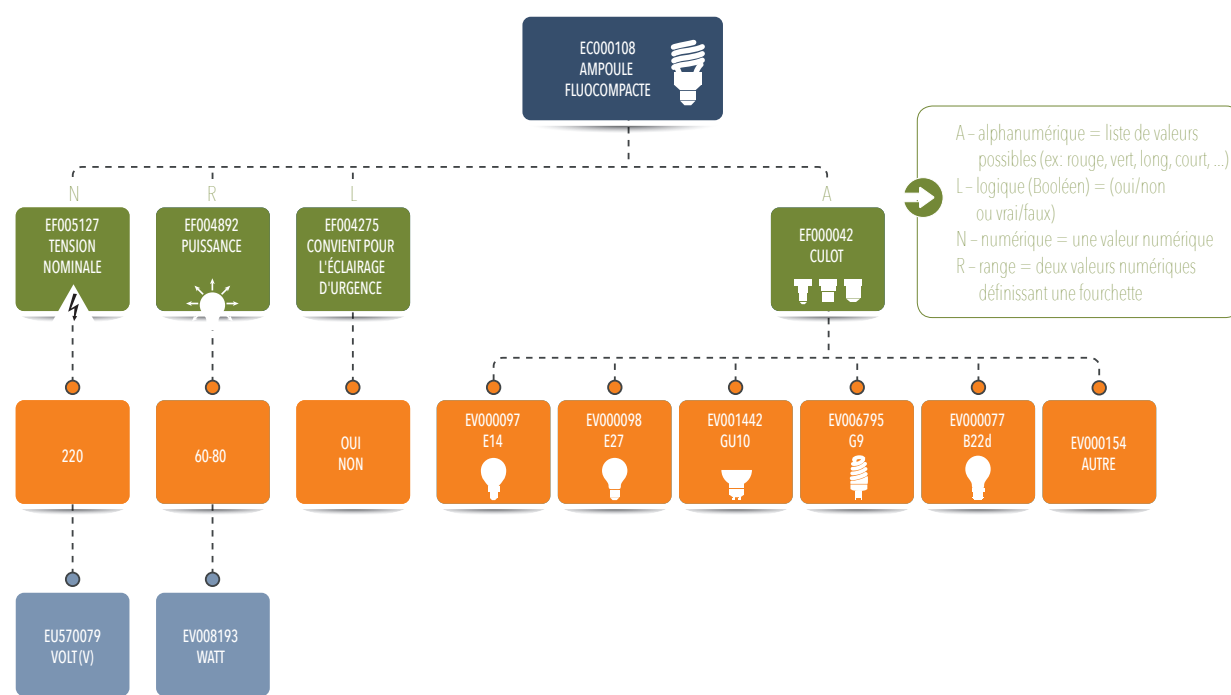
EC000108
AMPOULE
FLUOCOMPACTE

N
EF005127
TENSION
NOMINALE

R
EF004892
PUISSANCE

L
EF004275
CONVIENT POUR
L'ÉCLAIRAGE
D'URGENCE

A
EF000042
CULOT

A – alphanumérique = liste de valeurs possibles (ex: rouge, vert, long, court, ...)
L – logique (Booléen) = (oui/non ou vrai/faux)
N – numérique = une valeur numérique
R – range = deux valeurs numériques définissant une fourchette

220

60-80

OUI
NON

EV000097
E14

EV000098
E27

EV001442
GU10

EV006795
G9

EV000077
B22d

EV000154
AUTRE

EU570079
VOLT (V)

EV008193
WATT